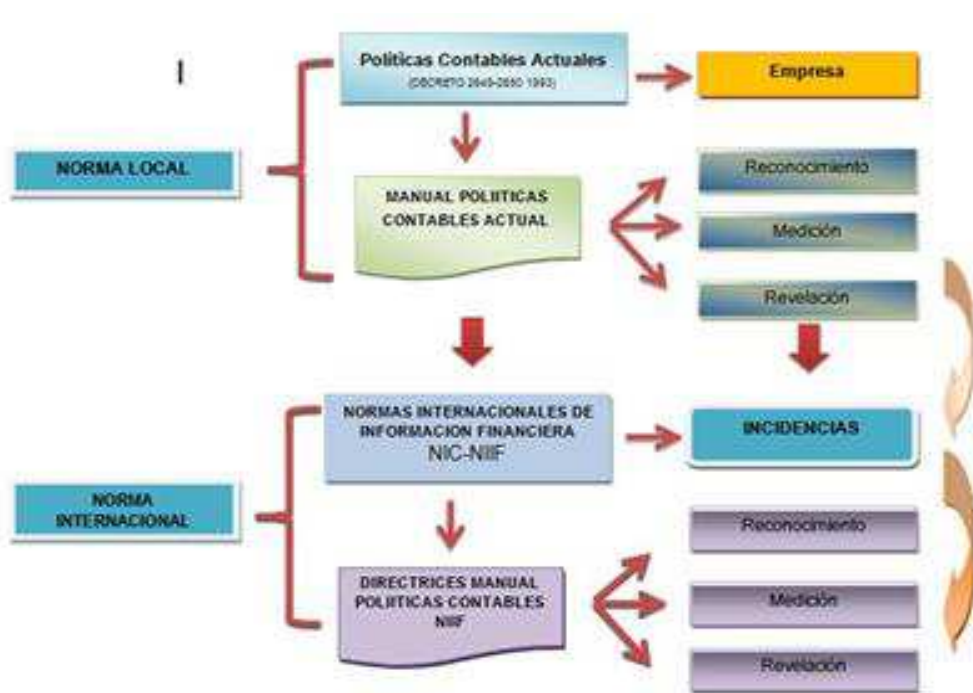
I

Políticas Contables Actuales
(DECRETO 2649-2650 1993)

Empresa

NORMA LOCAL

MANUAL POLITICAS CONTABLES ACTUAL

Reconocimiento

Medición

Revelación

NORMAS INTERNACIONALES DE INFORMACION FINANCIERA
NIC-NIIF

INCIDENCIAS

NORMA INTERNACIONAL

Reconocimiento

DIRECTRICES MANUAL POLITICAS CONTABLES NIIF

Medición

Revelación